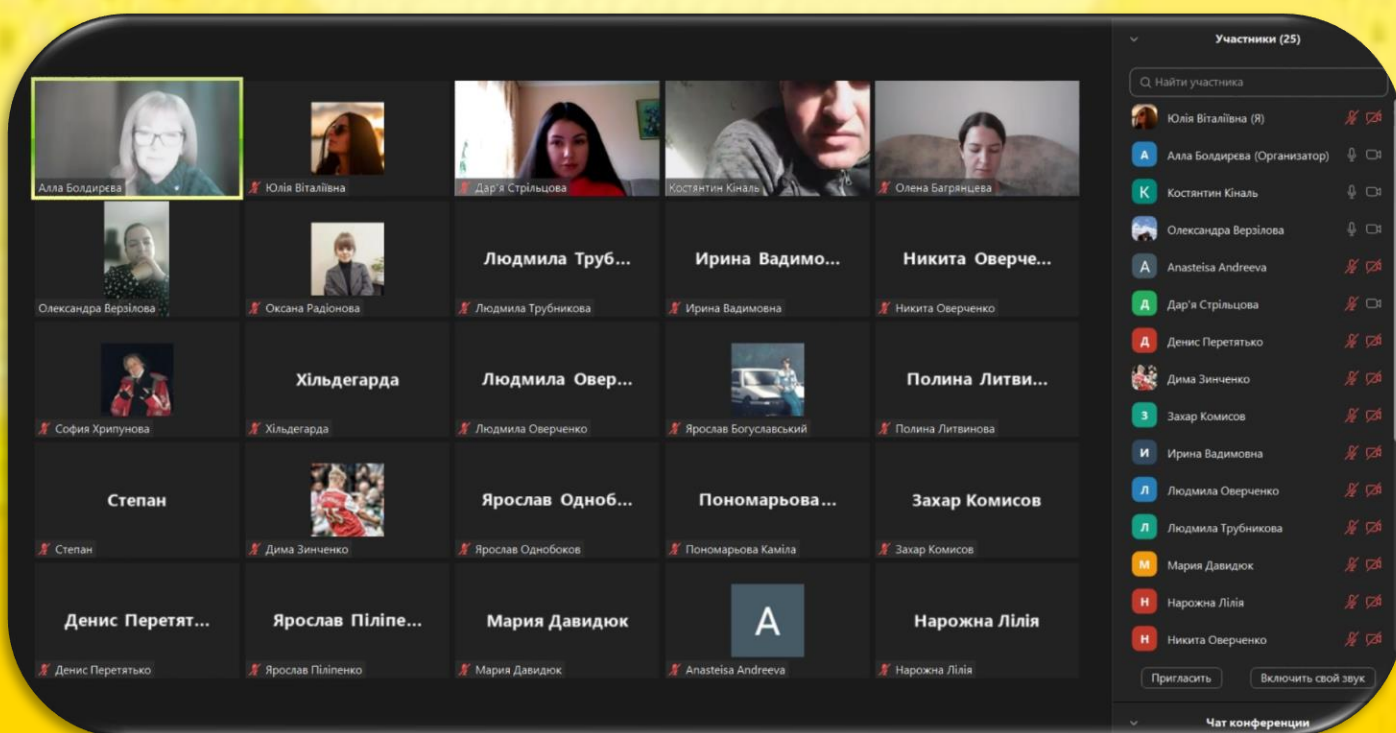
Алла Болдирєва
Юлія Віталіївна
Дар'я Стрільцова
Костянтин Кіналь
Олена Багрянцева

Олександра Верзілова
Оксана Радіонова
Людмила Труб...
Людмила Трубникова
Ирина Вадимо...
Ирина Вадимовна
Никита Оверче...
Никита Оверченко

София Хрипунова
Хільдегарда
Хільдегарда
Людмила Овер...
Людмила Оверченко
Ярослав Богуславський
Полина Литви...
Полина Литвинова

Степан
Степан
Дима Зинченко
Ярослав Одноб...
Ярослав Однобоков
Пономарьова...
Пономарьова Каміла
Захар Комисов
Захар Комисов

Денис Перетят...
Денис Перетятько
Ярослав Піліпе...
Ярослав Піліпенко
Мария Давидюк
Мария Давидюк
A
Anasteisa Andreeva
Нарожна Лілія
Нарожна Лілія

Участники (25)
Найти участника
Юлія Віталіївна (Я)
Алла Болдирєва (Организатор)
Костянтин Кіналь
Олександра Верзілова
Anasteisa Andreeva
Дар'я Стрільцова
Денис Перетятько
Дима Зинченко
Захар Комисов
Ирина Вадимовна
Людмила Оверченко
Людмила Трубникова
Мария Давидюк
Нарожна Лілія
Никита Оверченко
Пригласить
Включить свой звук
Чат конференции